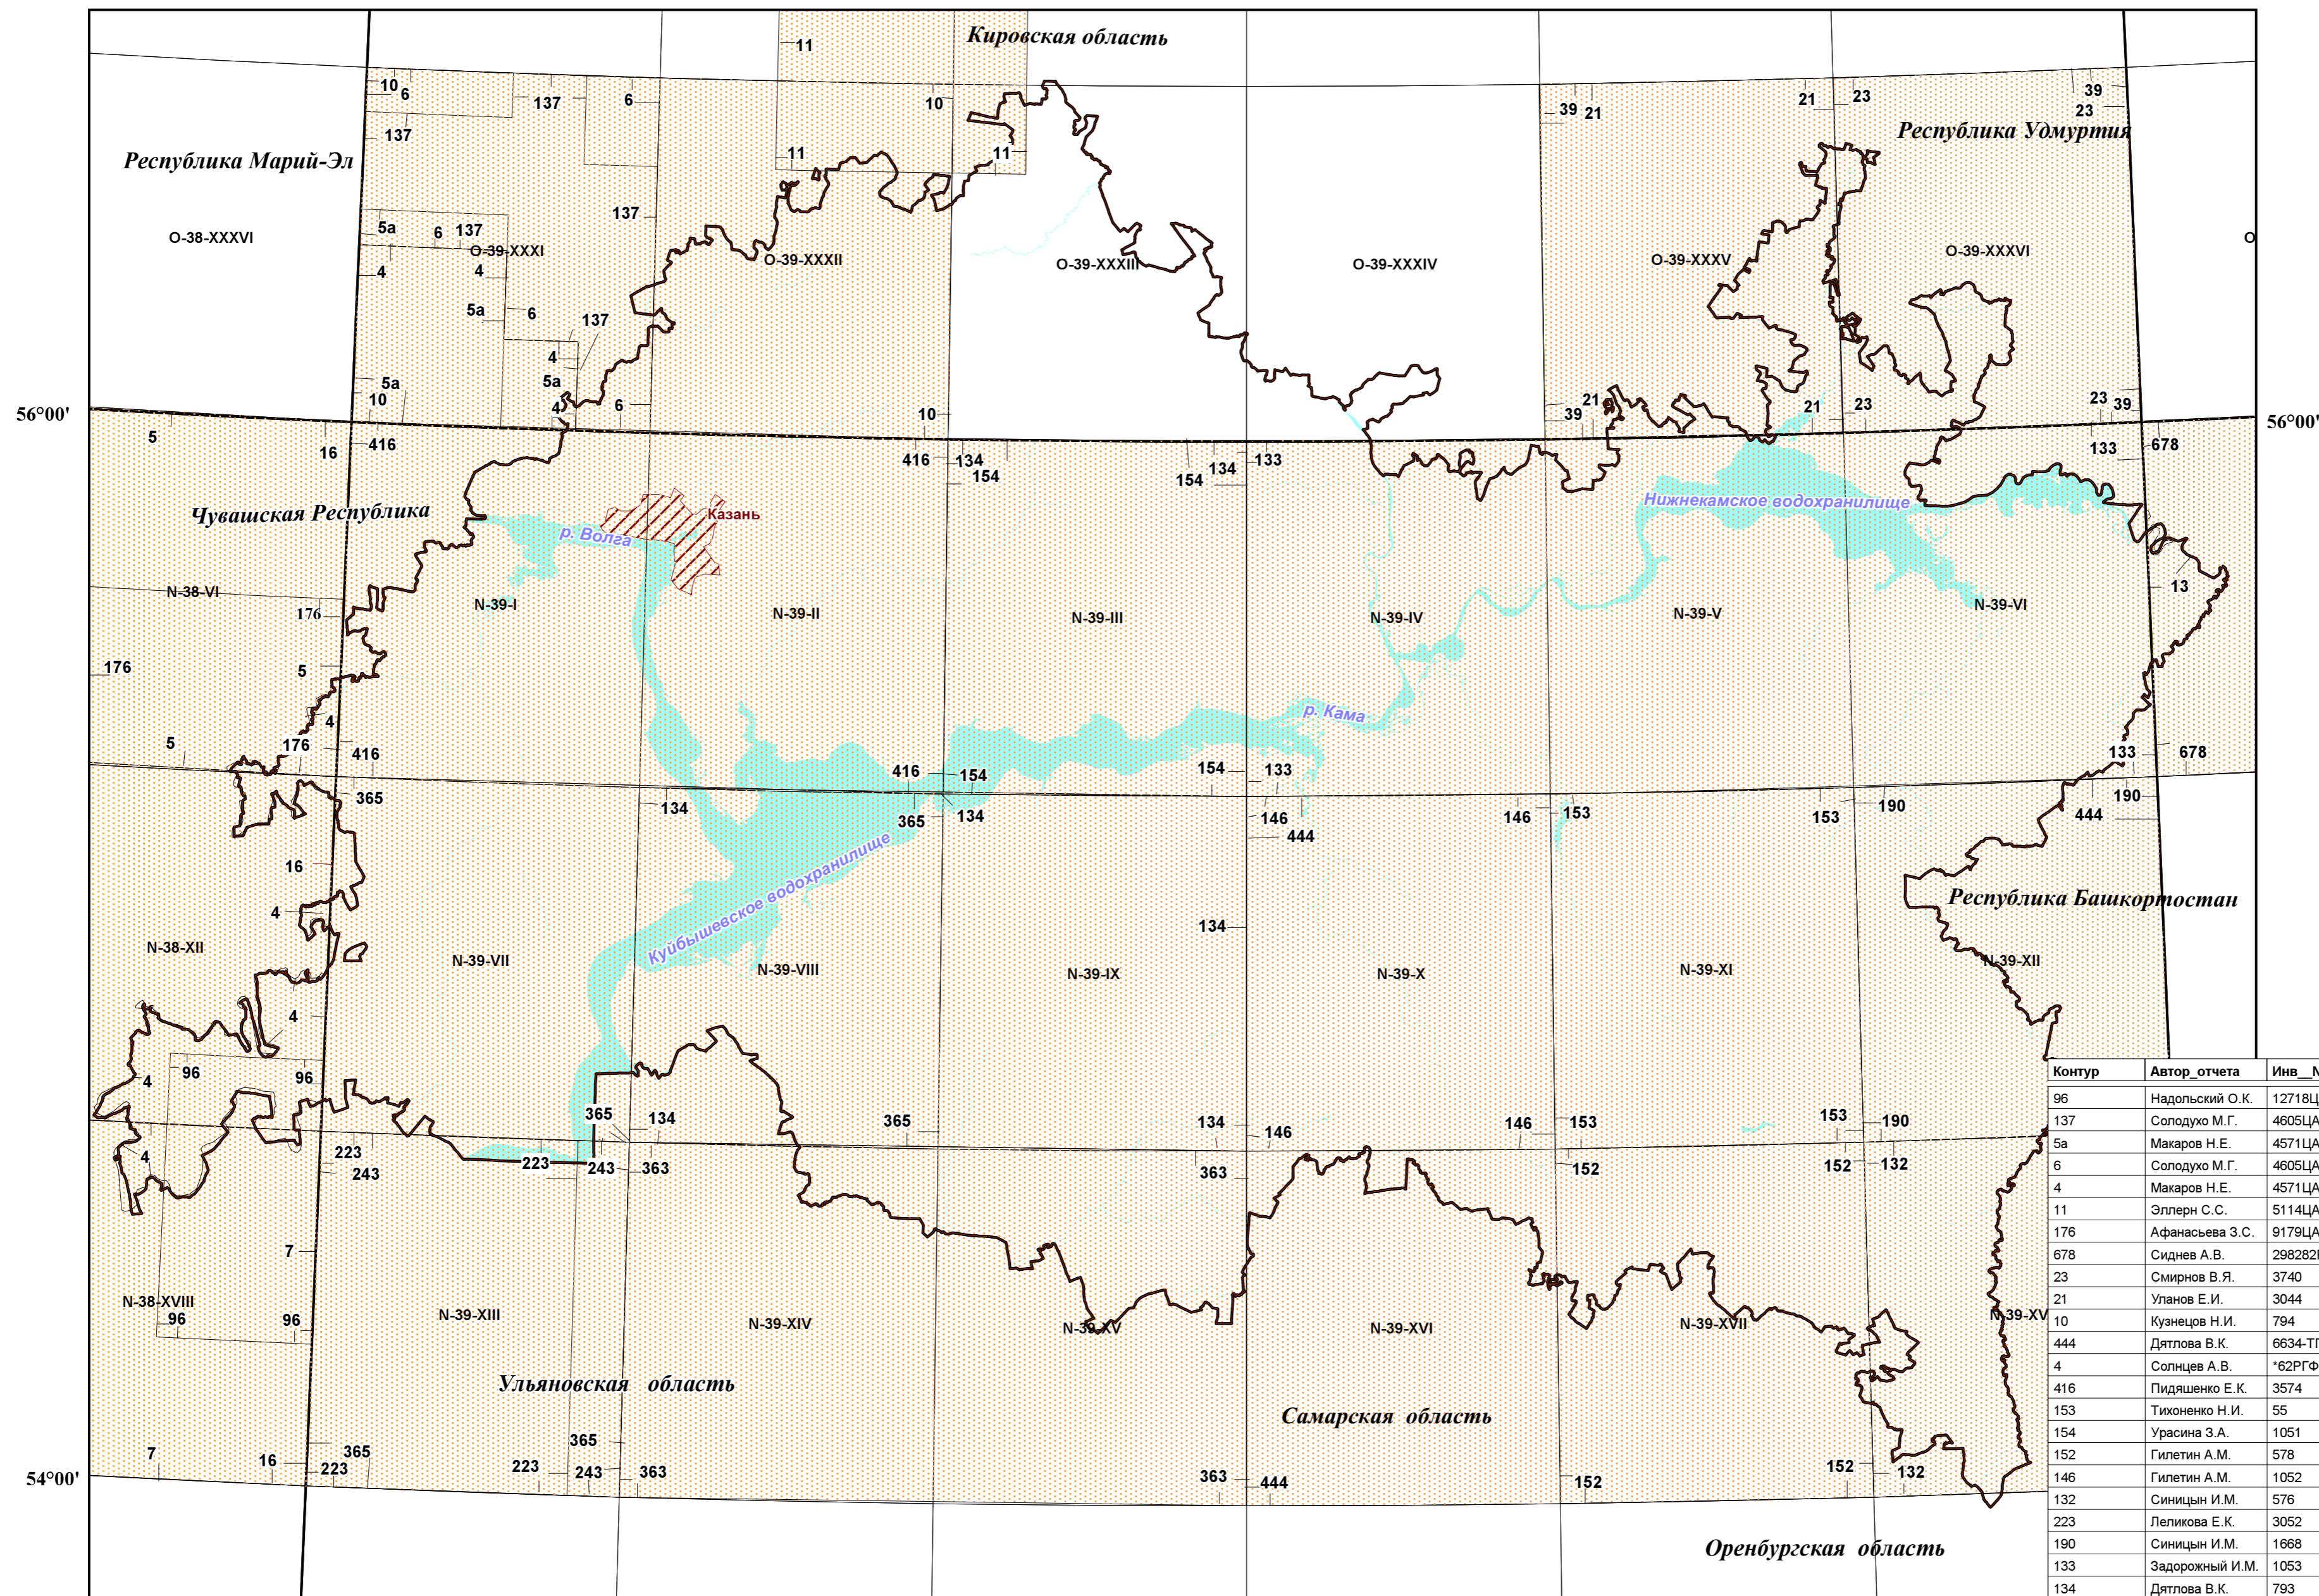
Кировская область

Республика Марий-Эл

Республика Удмуртия

O-38-XXXVI

O-39-XXXI

O-39-XXXII

O-39-XXXIII

O-39-XXXIV

O-39-XXXV

O-39-XXXVI

56°00'

56°00'

Чувашская Республика

Казань

р. Волга

Нижнекамское водохранилище

N-38-VI

N-39-I

N-39-II

N-39-III

N-39-IV

N-39-V

N-39-VI

р. Кама

Куйбышевское водохранилище

Республика Башкортостан

N-38-XII

N-39-VII

N-39-VIII

N-39-IX

N-39-X

N-39-XI

N-39-XII

N-38-XVIII

N-39-XIII

N-39-XIV

N-39-XV

N-39-XVI

N-39-XVII

N-39-XV

Ульяновская область

Самарская область

Оренбургская область

54°00'

10 6 137 6 10 11 11 11 137 137 5a 6 137 4 4 5a 6 137 4 5a 4 6 5a 10 10 39 21 21 23 39 23 39 21 21 23 23 39 5 16 416 416 134 154 154 134 133 133 678 13 176 176 5 4 5 176 416 416 154 154 133 133 678 190 365 134 365 134 146 444 146 153 153 190 444 16 4 134 4 96 96 4 223 243 4 365 134 365 134 146 146 153 153 190 223 243 363 363 152 152 132 7 96 96 7 16 223 365 365 223 243 363 363 444 152 152 132

| Контур | Автор_отчета | Инв__N |
|---|---|---|
| 96 | Надольский О.К. | 12718Ц |
| 137 | Солодухо М.Г. | 4605ЦА |
| 5a | Макаров Н.Е. | 4571ЦА |
| 6 | Солодухо М.Г. | 4605ЦА |
| 4 | Макаров Н.Е. | 4571ЦА |
| 11 | Эллерн С.С. | 5114ЦА |
| 176 | Афанасьева З.С. | 9179ЦА |
| 678 | Сиднев А.В. | 298282 |
| 23 | Смирнов В.Я. | 3740 |
| 21 | Уланов Е.И. | 3044 |
| 10 | Кузнецов Н.И. | 794 |
| 444 | Дятлова В.К. | 6634-Т |
| 4 | Солнцев А.В. | *62РГФ |
| 416 | Пидяшенко Е.К. | 3574 |
| 153 | Тихоненко Н.И. | 55 |
| 154 | Урасина З.А. | 1051 |
| 152 | Гилетин А.М. | 578 |
| 146 | Гилетин А.М. | 1052 |
| 132 | Синицын И.М. | 576 |
| 223 | Леликова Е.К. | 3052 |
| 190 | Синицын И.М. | 1668 |
| 133 | Задорожный И.М. | 1053 |
| 134 | Дятлова В.К. | 793 |